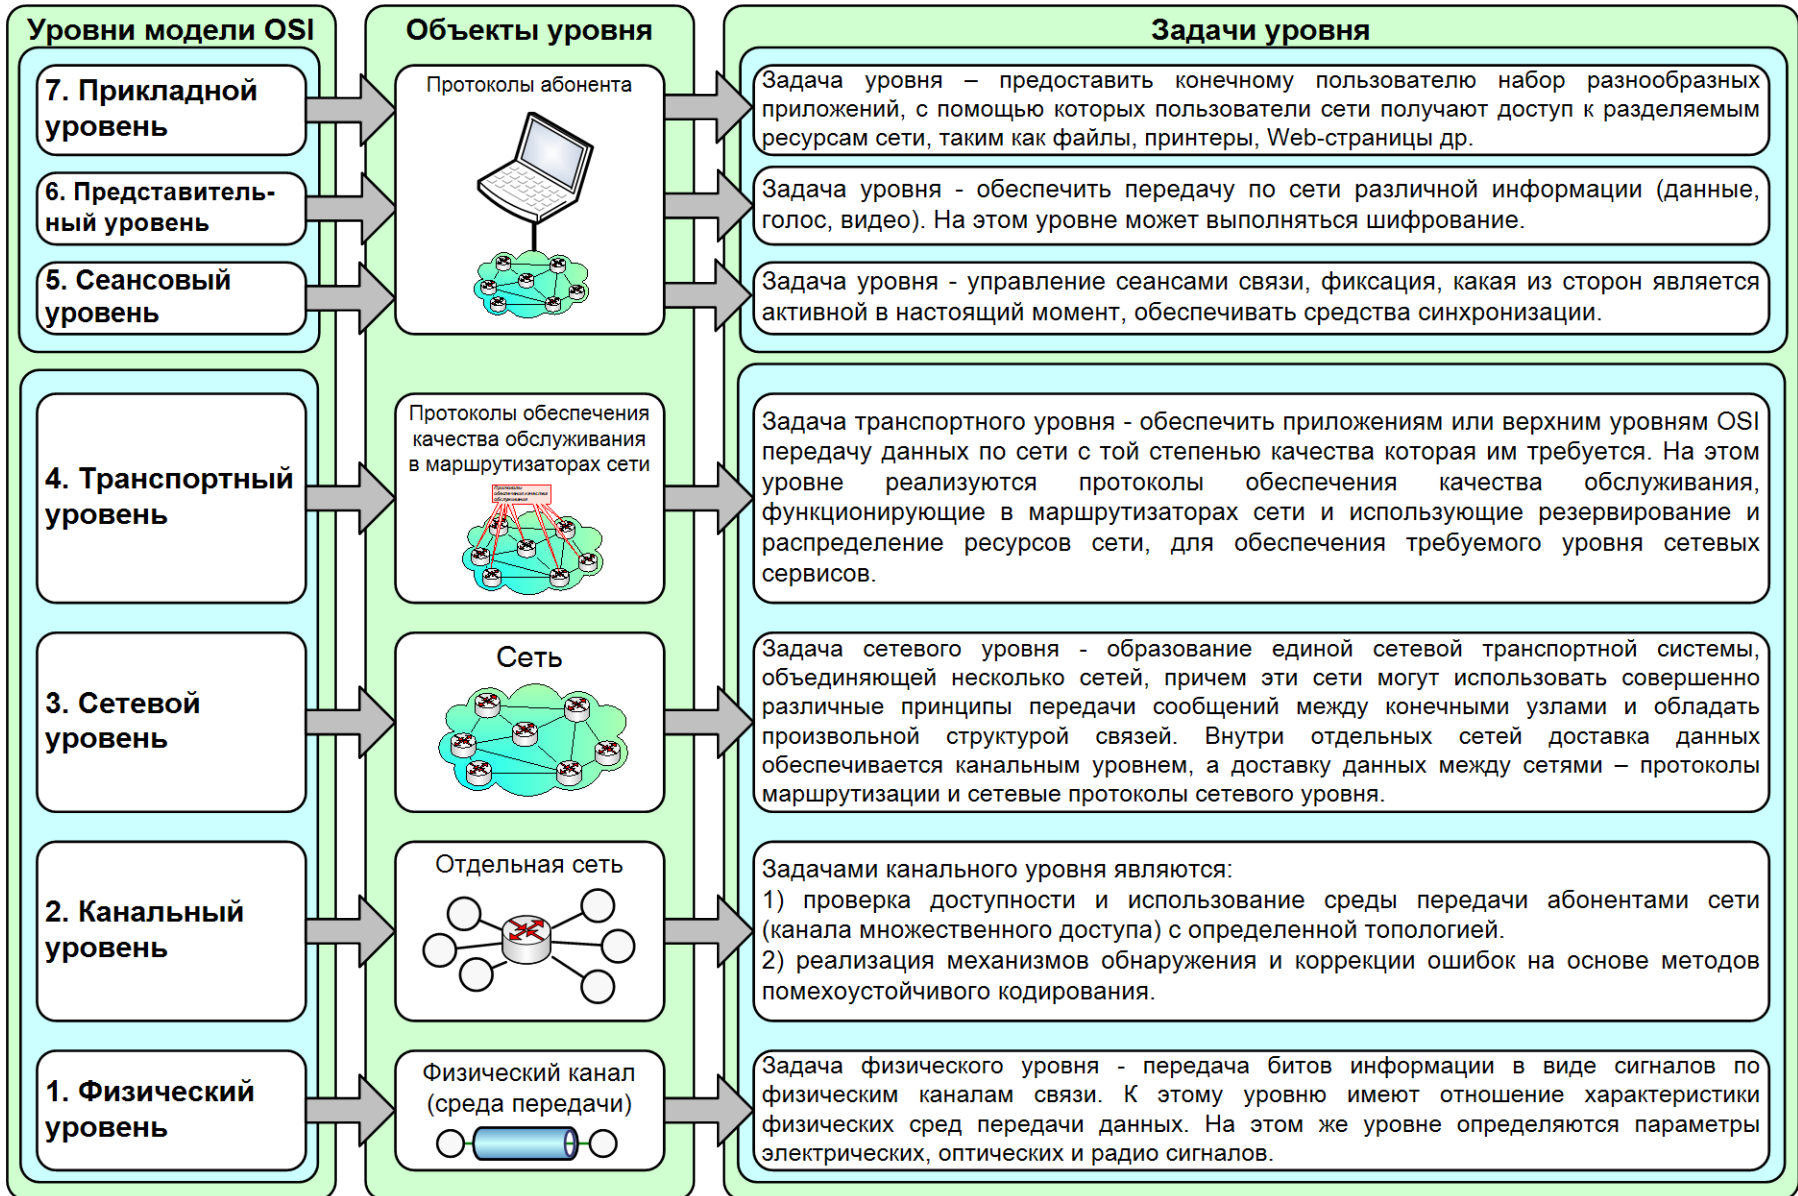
Уровни модели OSI

7. Прикладной уровень

6. Представительный уровень

5. Сеансовый уровень

4. Транспортный уровень

3. Сетевой уровень

2. Канальный уровень

1. Физический уровень

Объекты уровня

Протоколы абонента

Протоколы обеспечения качества обслуживания в маршрутизаторах сети

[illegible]

Сеть

Отдельная сеть

Физический канал (среда передачи)

Задачи уровня

Задача уровня – предоставить конечному пользователю набор разнообразных приложений, с помощью которых пользователи сети получают доступ к разделяемым ресурсам сети, таким как файлы, принтеры, Web-страницы др.

Задача уровня - обеспечить передачу по сети различной информации (данные, голос, видео). На этом уровне может выполняться шифрование.

Задача уровня - управление сеансами связи, фиксация, какая из сторон является активной в настоящий момент, обеспечивать средства синхронизации.

Задача транспортного уровня - обеспечить приложениям или верхним уровням OSI передачу данных по сети с той степенью качества которая им требуется. На этом уровне реализуются протоколы обеспечения качества обслуживания, функционирующие в маршрутизаторах сети и использующие резервирование и распределение ресурсов сети, для обеспечения требуемого уровня сетевых сервисов.

Задача сетевого уровня - образование единой сетевой транспортной системы, объединяющей несколько сетей, причем эти сети могут использовать совершенно различные принципы передачи сообщений между конечными узлами и обладать произвольной структурой связей. Внутри отдельных сетей доставка данных обеспечивается канальным уровнем, а доставку данных между сетями – протоколы маршрутизации и сетевые протоколы сетевого уровня.

Задачами канального уровня являются:
1) проверка доступности и использование среды передачи абонентами сети (канала множественного доступа) с определенной топологией.
2) реализация механизмов обнаружения и коррекции ошибок на основе методов помехоустойчивого кодирования.

Задача физического уровня - передача битов информации в виде сигналов по физическим каналам связи. К этому уровню имеют отношение характеристики физических сред передачи данных. На этом же уровне определяются параметры электрических, оптических и радио сигналов.